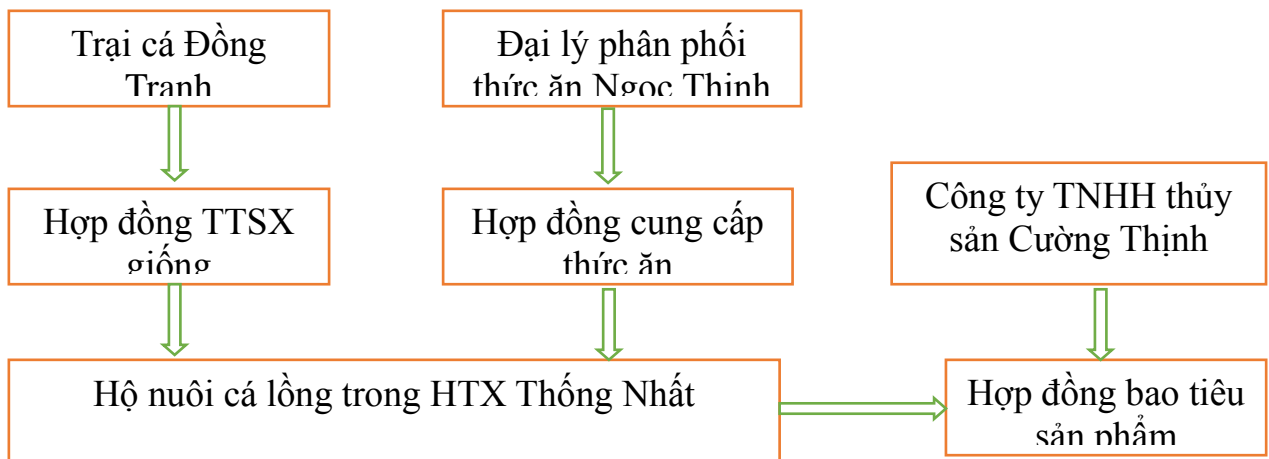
Trại cá Đồng Tranh

Đại lý phân phối thức ăn Ngọc Thịnh

Hợp đồng TTSX giống

Hợp đồng cung cấp thức ăn

Công ty TNHH thủy sản Cường Thịnh

Hộ nuôi cá lồng trong HTX Thống Nhất

Hợp đồng bao tiêu sản phẩm